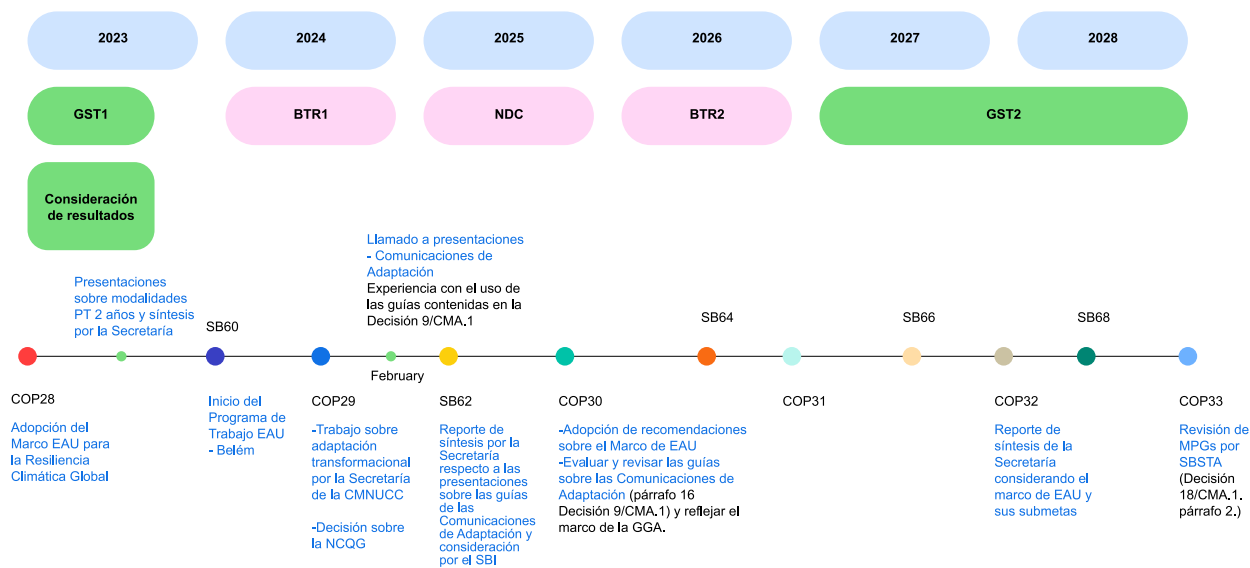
2023

2024

2025

2026

2027

2028

GST1

BTR1

NDC

BTR2

GST2

Consideración de resultados

Presentaciones sobre modalidades PT 2 años y síntesis por la Secretaría

SB60

Llamado a presentaciones - Comunicaciones de Adaptación
Experiencia con el uso de las guías contenidas en la Decisión 9/CMA.1

SB64

SB66

SB68

February

COP28

Adopción del Marco EAU para la Resiliencia Climática Global

Inicio del Programa de Trabajo EAU - Belém

COP29

-Trabajo sobre adaptación transformacional por la Secretaría de la CMNUCC

-Decisión sobre la NCQG

SB62

Reporte de síntesis por la Secretaría respecto a las presentaciones sobre las guías de las Comunicaciones de Adaptación y consideración por el SBI

COP30

-Adopción de recomendaciones sobre el Marco de EAU
-Evaluar y revisar las guías sobre las Comunicaciones de Adaptación (párrafo 16 Decisión 9/CMA.1) y reflejar el marco de la GGA.

COP31

COP32

Reporte de síntesis de la Secretaría considerando el marco de EAU y sus submetas

COP33

Revisión de MPGs por SBSTA (Decisión 18/CMA.1. párrafo 2.)